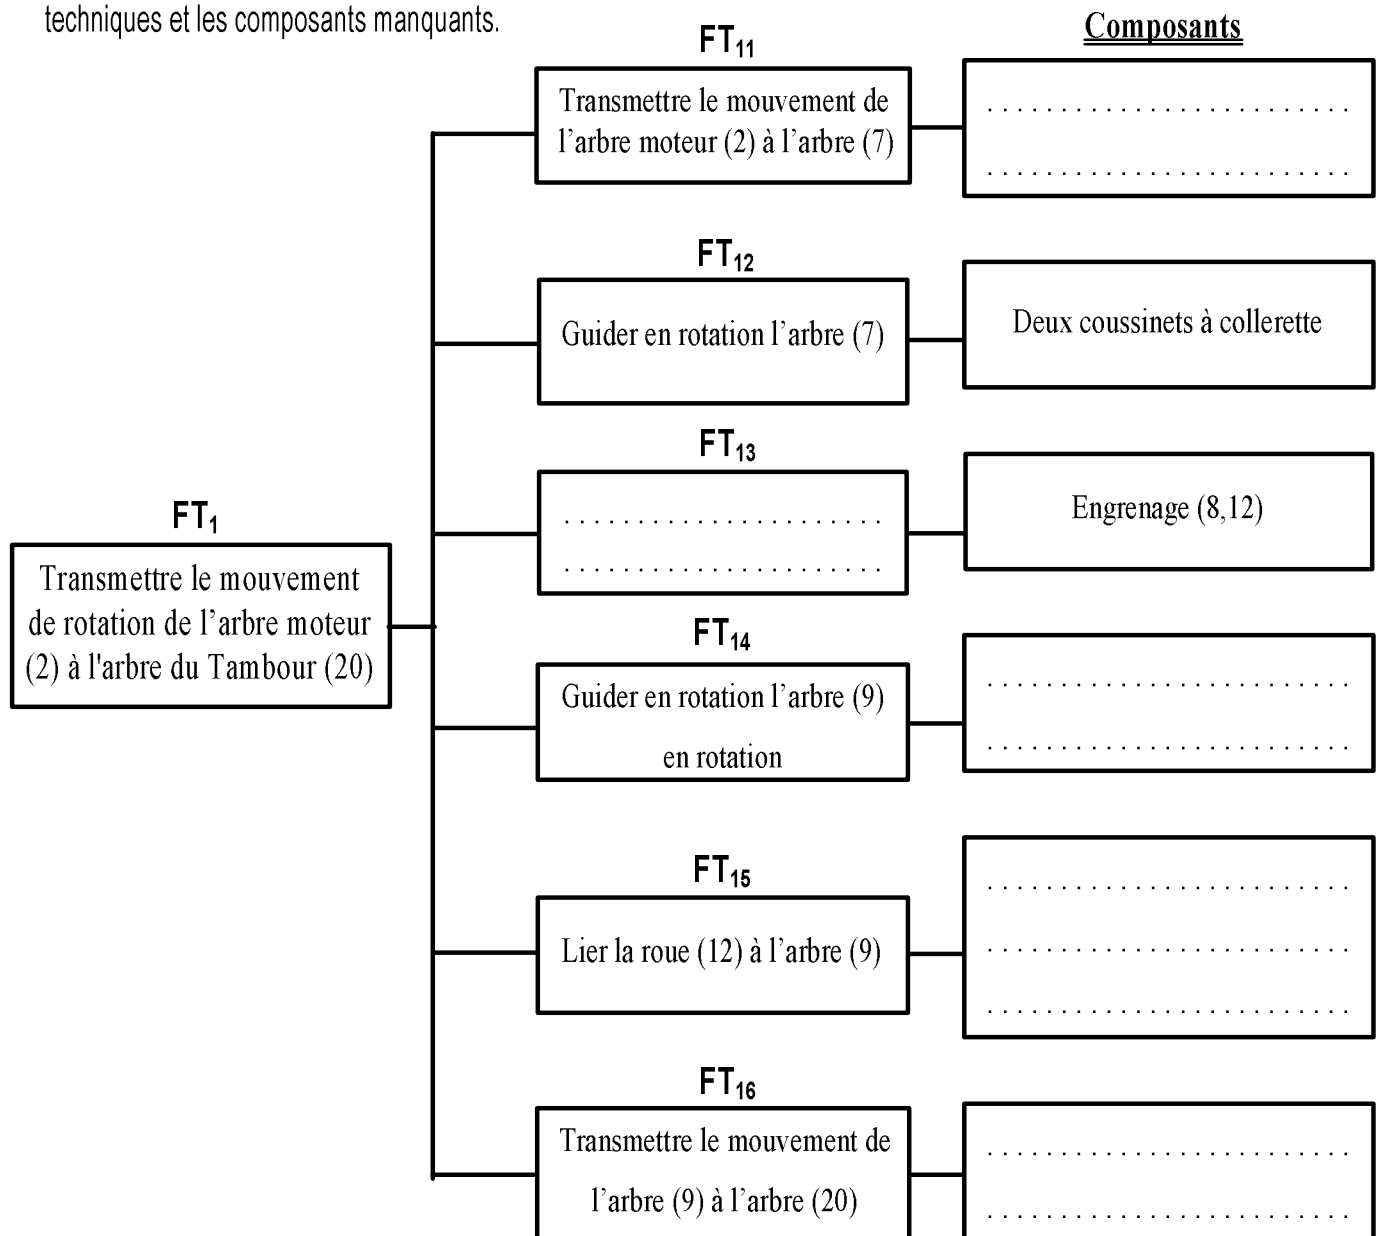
techniques et les composants manquants.

Composants

$FT_1$
Transmettre le mouvement de rotation de l'arbre moteur (2) à l'arbre du Tambour (20)

$FT_{11}$
Transmettre le mouvement de l'arbre moteur (2) à l'arbre (7)

. . . . . . . . . . . . . . . . . . . . . . . .
. . . . . . . . . . . . . . . . . . . . . . . .

$FT_{12}$
Guider en rotation l'arbre (7)

Deux coussinets à collerette

$FT_{13}$
. . . . . . . . . . . . . . . . . . . . . .
. . . . . . . . . . . . . . . . . . . . . .

Engrenage (8,12)

$FT_{14}$
Guider en rotation l'arbre (9) en rotation

. . . . . . . . . . . . . . . . . . . . . . . .
. . . . . . . . . . . . . . . . . . . . . . . .

$FT_{15}$
Lier la roue (12) à l'arbre (9)

. . . . . . . . . . . . . . . . . . . . . . . .
. . . . . . . . . . . . . . . . . . . . . . . .
. . . . . . . . . . . . . . . . . . . . . . . .

$FT_{16}$
Transmettre le mouvement de l'arbre (9) à l'arbre (20)

. . . . . . . . . . . . . . . . . . . . . . . .
. . . . . . . . . . . . . . . . . . . . . . . .